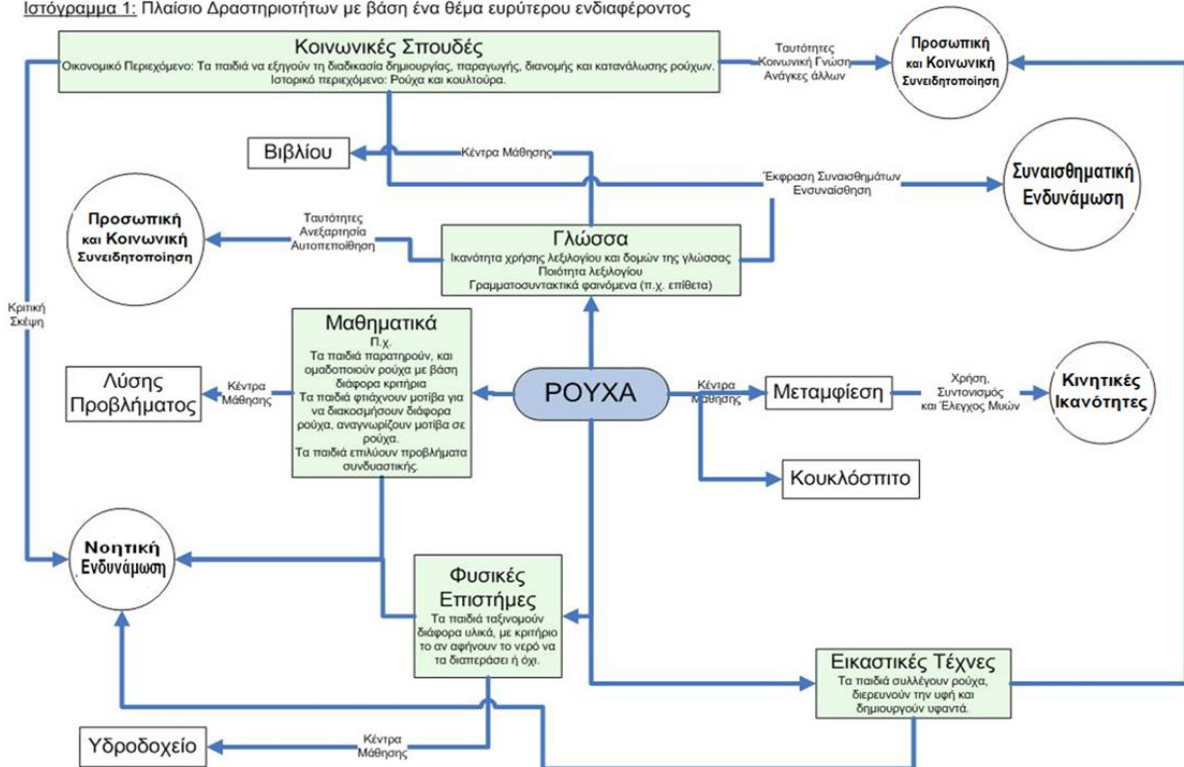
Ιστόγραμμα 1: Πλαίσιο Δραστηριοτήτων με βάση ένα θέμα ευρύτερου ενδιαφέροντος

Κοινωνικές Σπουδές
Οικονομικό Περιεχόμενο: Τα παιδιά να εξηγούν τη διαδικασία δημιουργίας, παραγωγής, διανομής και κατανάλωσης ρούχων.
Ιστορικό περιεχόμενο: Ρούχα και κουλτούρα.

Ταυτότητες
Κοινωνική Γνώση
Ανάγκες άλλων

Προσωπική και Κοινωνική Συνειδητοποίηση

Βιβλίου

Κέντρα Μάθησης

Έκφραση Συναισθημάτων
Ενσυναίσθηση

Συναισθηματική Ενδυνάμωση

Προσωπική και Κοινωνική Συνειδητοποίηση

Ταυτότητες
Ανεξαρτησία
Αυτοπεποίθηση

Γλώσσα
Ικανότητα χρήσης λεξιλογίου και δομών της γλώσσας
Ποιότητα λεξιλογίου
Γραμματοσυντακτικά φαινόμενα (π.χ. επίθετα)

Κριτική Σκέψη

Μαθηματικά
Π.χ.
Τα παιδιά παρατηρούν, και ομαδοποιούν ρούχα με βάση διάφορα κριτήρια
Τα παιδιά φτιάχνουν μοτίβα για να διακοσμήσουν διάφορα ρούχα, αναγνωρίζουν μοτίβα σε ρούχα.
Τα παιδιά επιλύουν προβλήματα συνδυαστικής.

Λύσης Προβλήματος

Κέντρα Μάθησης

ΡΟΥΧΑ

Κέντρα Μάθησης

Μεταμφίεση

Χρήση, Συντονισμός και Έλεγχος Μυών

Κινητικές Ικανότητες

Κουκλόσπιτο

Νοητική Ενδυνάμωση

Φυσικές Επιστήμες
Τα παιδιά ταξινομούν διάφορα υλικά, με κριτήριο το αν αφήνουν το νερό να τα διαπεράσει ή όχι.

Εικαστικές Τέχνες
Τα παιδιά συλλέγουν ρούχα, διερευνούν την υφή και δημιουργούν υφαντά.

Υδροδοχείο

Κέντρα Μάθησης